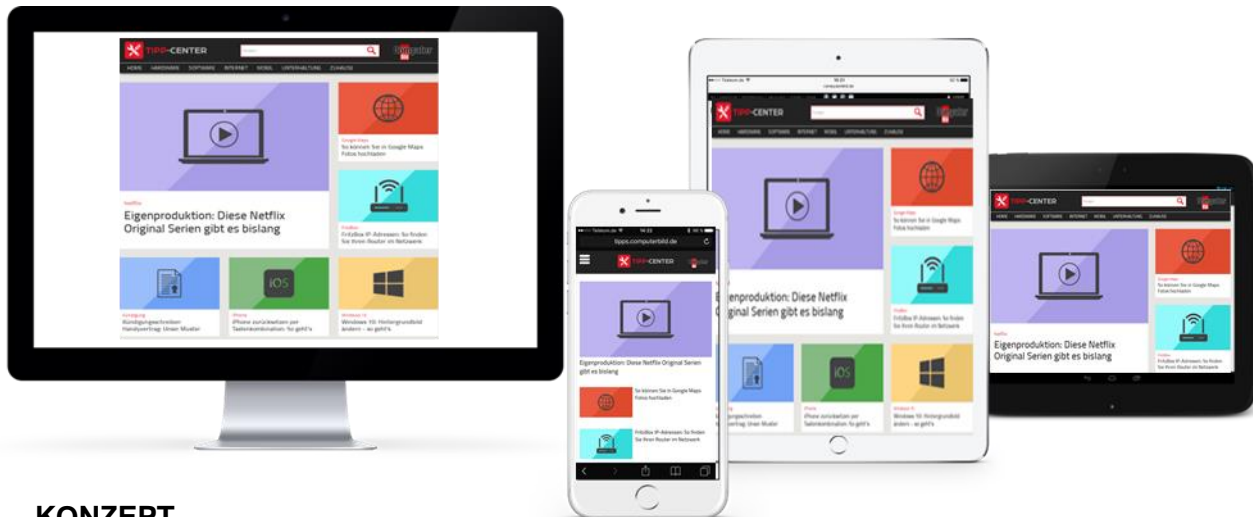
TIPP-CENTER

Computer BILD

HOME HARDWARE SOFTWARE INTERNET MOBIL UNTERHALTUNG ZUHAUSE

Netflix

Eigenproduktion: Diese Netflix Original Serien gibt es bislang

Google Maps

So können Sie in Google Maps Fotos hochladen

FritzBox

FritzBox IP-Adressen: So finden Sie Ihren Router im Netzwerk

Kündigung

Kündigungsschreiben Handyvertrag: Unser Muster

iPhone

iPhone zurücksetzen per Tastenkombination: So geht's

Windows 10

Windows 10: Hintergrundbild ändern – so geht's

iOS

tipps.computerbild.de

Eigenproduktion: Diese Netflix Original Serien gibt es bislang

So können Sie in Google Maps Fotos hochladen

FritzBox IP-Adressen: So finden Sie Ihren Router im Netzwerk

KONZEPT